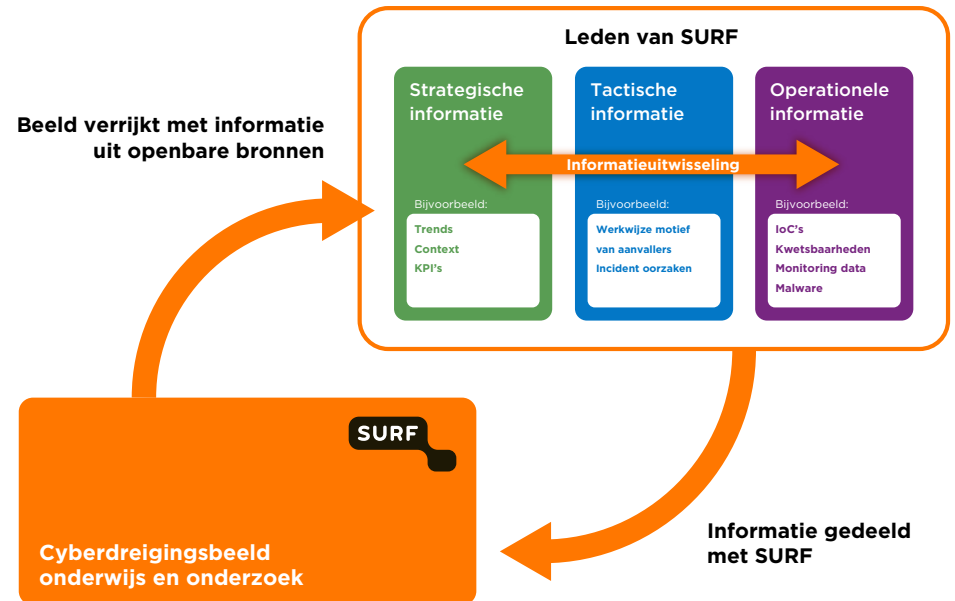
Leden van SURF

Beeld verrijkt met informatie uit openbare bronnen

Strategische informatie

Bijvoorbeeld:
Trends
Context
KPI's

Tactische informatie

Bijvoorbeeld:
Werkwijze motief van aanvallers
Incident oorzaken

Operationele informatie

Bijvoorbeeld:
IoC's
Kwetsbaarheden
Monitoring data
Malware

Informatieuitwisseling

SURF

Cyberdreigingsbeeld onderwijs en onderzoek

Informatie gedeeld met SURF